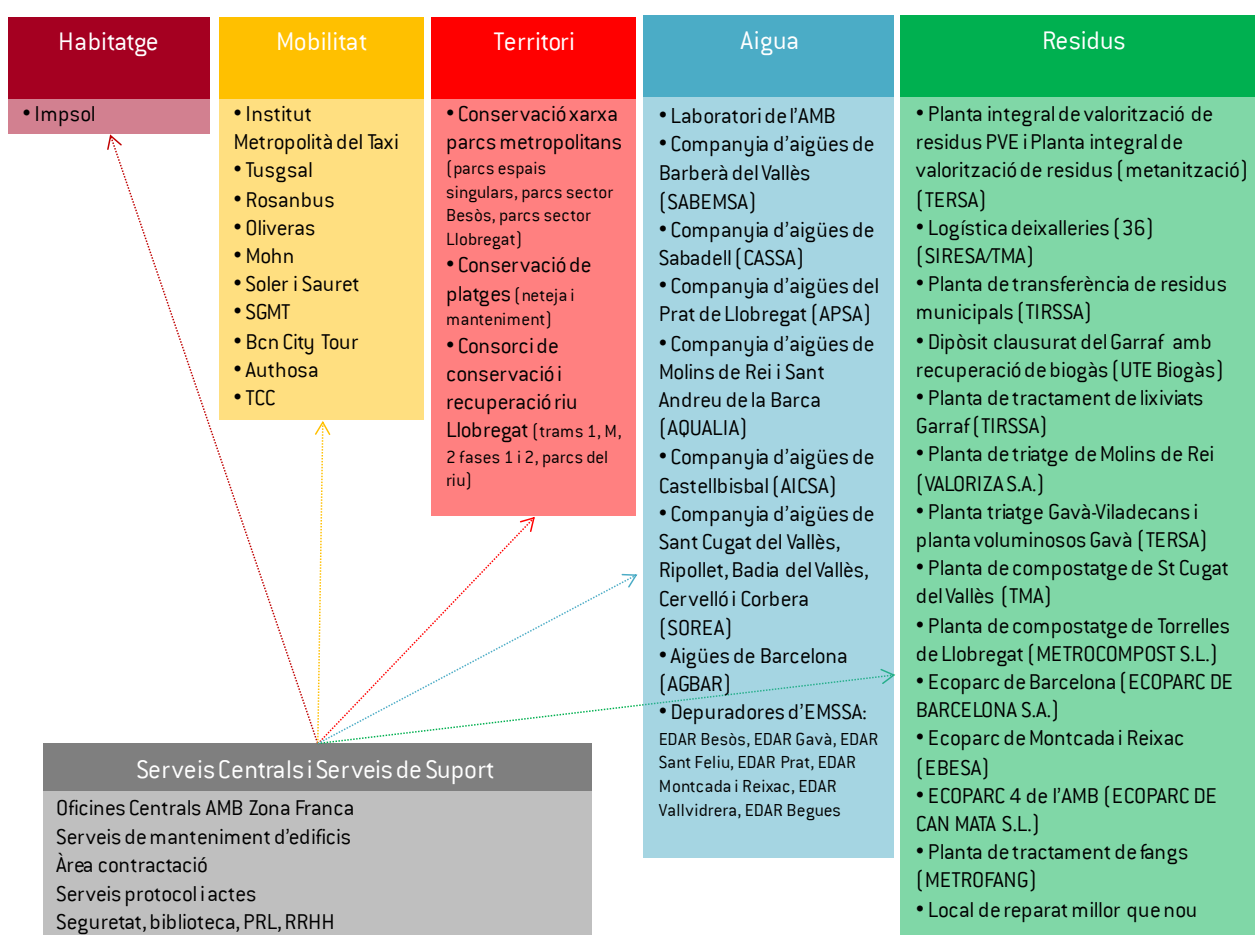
Habitatge

• Impsol

Mobilitat

• Institut Metropolità del Taxi
• Tusgsal
• Rosanbus
• Oliveras
• Mohn
• Soler i Sauret
• SGMT
• Bcn City Tour
• Authosa
• TCC

Territori

• Conservació xarxa parcs metropolitans (parcs espais singulars, parcs sector Besòs, parcs sector Llobregat)
• Conservació de platges (neteja i manteniment)
• Consorci de conservació i recuperació riu Llobregat (trams 1, M, 2 fases 1 i 2, parcs del riu)

Aigua

• Laboratori de l'AMB
• Companyia d'aigües de Barberà del Vallès (SABEMSA)
• Companyia d'aigües de Sabadell (CASSA)
• Companyia d'aigües del Prat de Llobregat (APSA)
• Companyia d'aigües de Molins de Rei i Sant Andreu de la Barca (AQUALIA)
• Companyia d'aigües de Castellbisbal (AICSA)
• Companyia d'aigües de Sant Cugat del Vallès, Ripollet, Badia del Vallès, Cervelló i Corbera (SOREA)
• Aigües de Barcelona (AGBAR)
• Depuradores d'EMSSA: EDAR Besòs, EDAR Gavà, EDAR Sant Feliu, EDAR Prat, EDAR Montcada i Reixac, EDAR Vallvidrera, EDAR Begues

Residus

• Planta integral de valorització de residus PVE i Planta integral de valorització de residus (metanització) (TERSA)
• Logística deixalleries (36) (SIRESA/TMA)
• Planta de transferència de residus municipals (TIRSSA)
• Dipòsit clausurat del Garraf amb recuperació de biogàs (UTE Biogàs)
• Planta de tractament de lixiviats Garraf (TIRSSA)
• Planta de triatge de Molins de Rei (VALORIZA S.A.)
• Planta triatge Gavà-Viladecans i planta voluminosos Gavà (TERSA)
• Planta de compostatge de St Cugat del Vallès (TMA)
• Planta de compostatge de Torrelles de Llobregat (METROCOMPOST S.L.)
• Ecoparc de Barcelona (ECOPARC DE BARCELONA S.A.)
• Ecoparc de Montcada i Reixac (EBESA)
• ECOPARC 4 de l'AMB (ECOPARC DE CAN MATA S.L.)
• Planta de tractament de fangs (METROFANG)
• Local de reparat millor que nou

Serveis Centrals i Serveis de Suport

Oficines Centrals AMB Zona Franca
Serveis de manteniment d'edificis
Àrea contractació
Serveis protocol i actes
Seguretat, biblioteca, PRL, RRHH